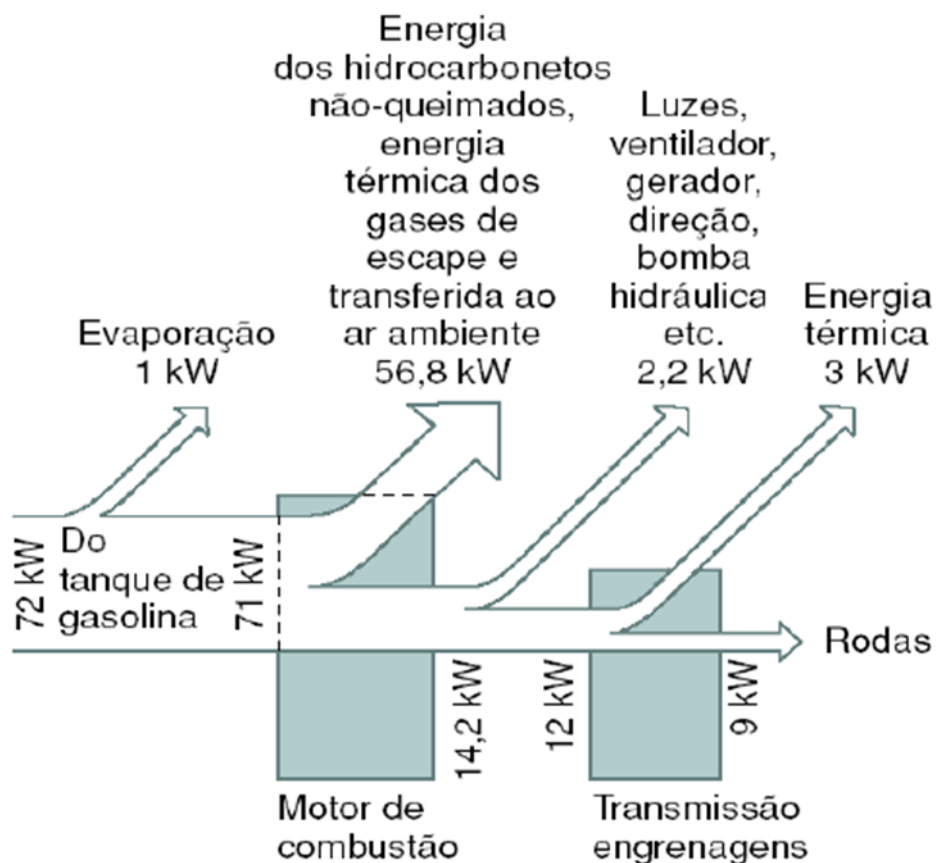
Energia dos hidrocarbonetos não-queimados, energia térmica dos gases de escape e transferida ao ar ambiente
56,8 kW

Luzes, ventilador, gerador, direção, bomba hidráulica etc.
2,2 kW

Evaporação
1 kW

Energia térmica
3 kW

72 kW

Do tanque de gasolina

71 kW

Rodas

14,2 kW

12 kW

9 kW

Motor de combustão

Transmissão engrenagens